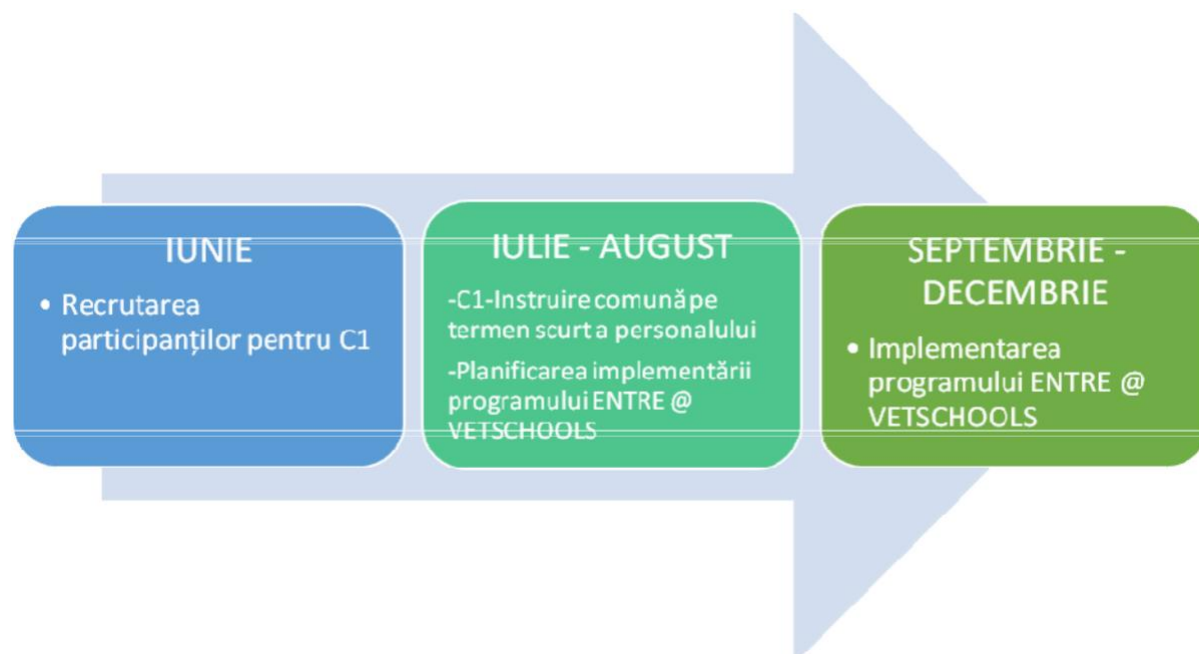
IUNIE

• Recrutarea participanților pentru C1

IULIE - AUGUST

-C1-Instruire comună pe termen scurt a personalului

-Planificarea implementării programului ENTRE @ VETSCHOOLS

SEPTEMBRIE - DECEMBRIE

• Implementarea programului ENTRE @ VETSCHOOLS